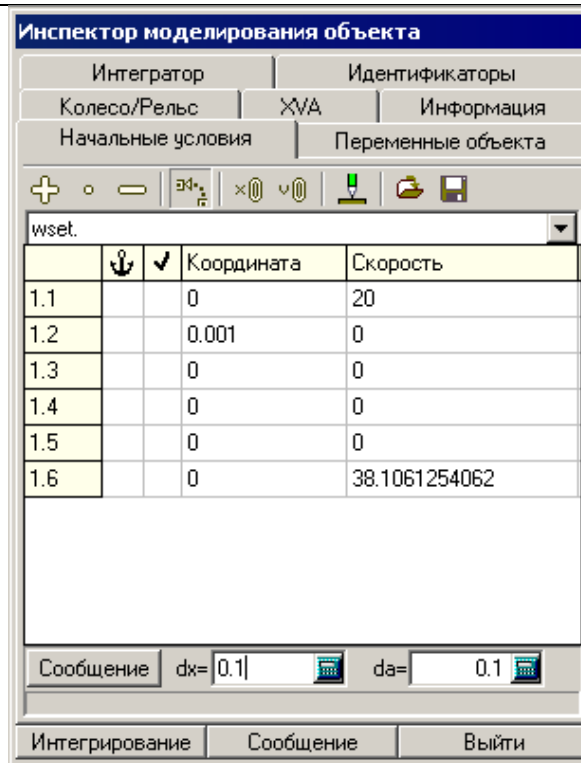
Инспектор моделирования объекта

Интегратор | Идентификаторы
Колесо/Рельс | XVA | Информация
Начальные условия | Переменные объекта

wset.

| | ⚓ | ✔ | Координата | Скорость |
|---|---|---|---|---|
| 1.1 | | | 0 | 20 |
| 1.2 | | | 0.001 | 0 |
| 1.3 | | | 0 | 0 |
| 1.4 | | | 0 | 0 |
| 1.5 | | | 0 | 0 |
| 1.6 | | | 0 | 38.1061254062 |

Сообщение dx= 0.1 da= 0.1

Интегрирование | Сообщение | Выйти